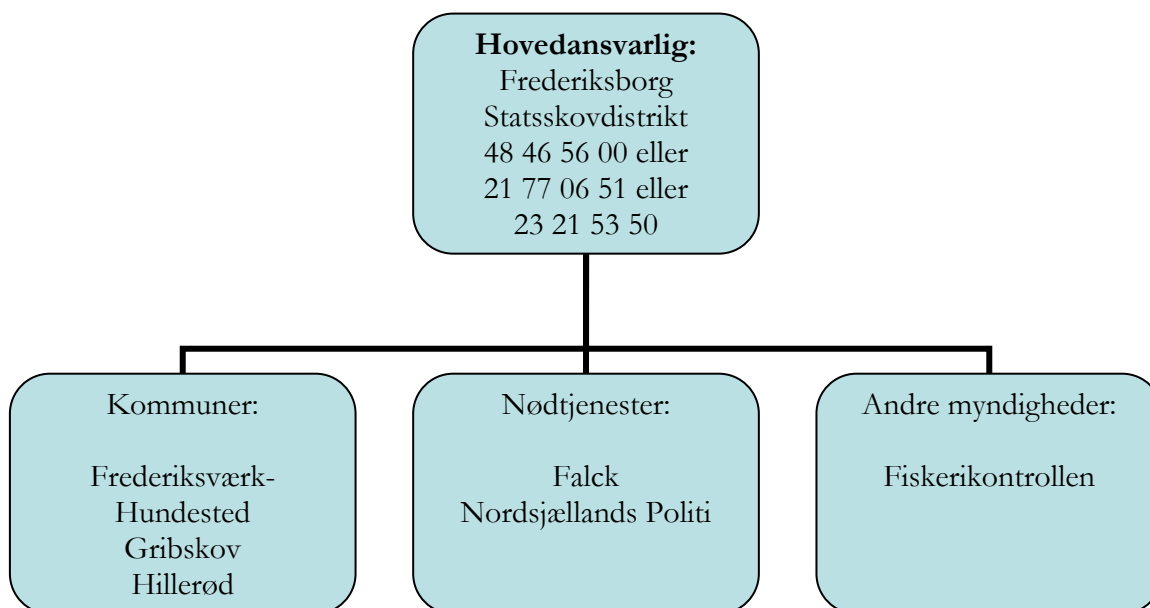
**Hovedansvarlig:**
Frederiksborg
Statsskovdistrikt
48 46 56 00 eller
21 77 06 51 eller
23 21 53 50

Kommuner:

Frederiksværk-
Hundested
Gribskov
Hillerød

Nødtjenester:

Falck
Nordsjællands Politi

Andre myndigheder:

Fiskerikontrollen